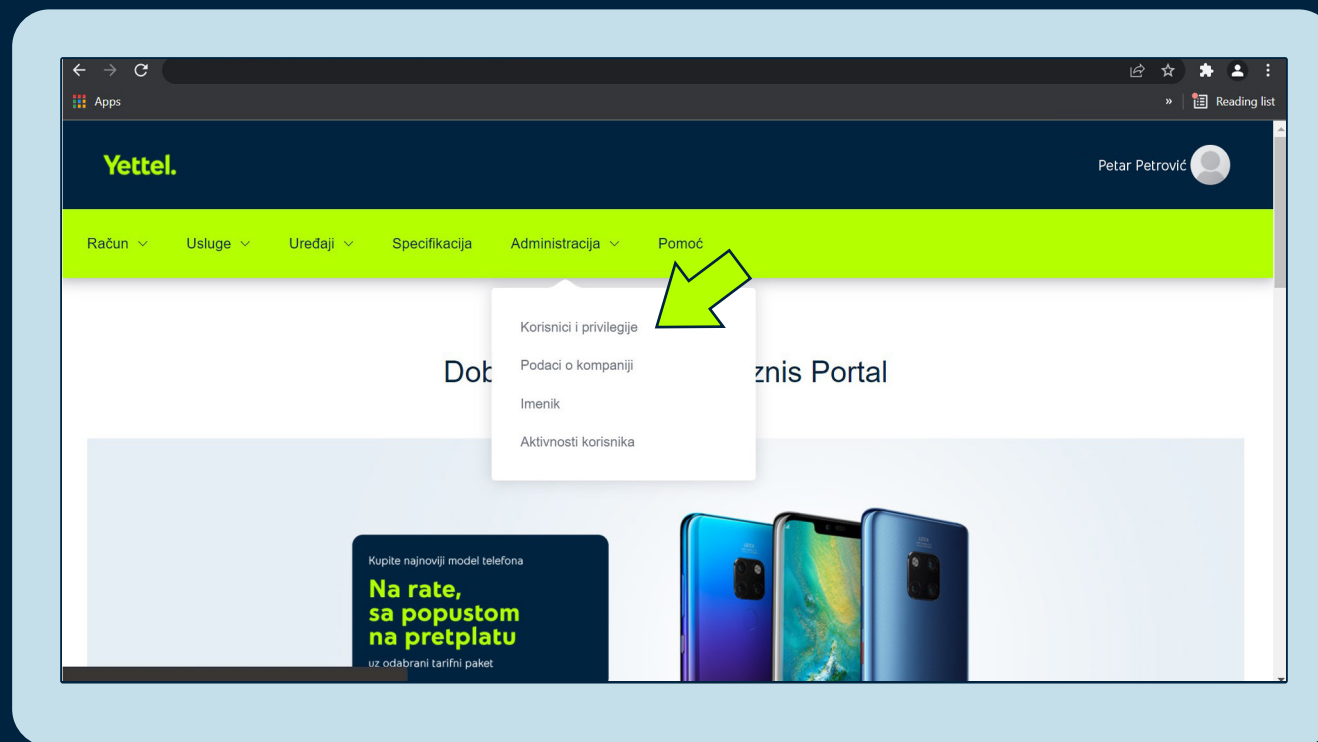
Apps

» Reading list

Yettel.

Petar Petrović

Račun Usluge Uređaji Specifikacija Administracija Pomoć

Korisnici i privilegije

Podaci o kompaniji

Imenik

Aktivnosti korisnika

Dob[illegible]znis Portal

Kupite najnoviji model telefona

Na rate, sa popustom na pretplatu

uz odabrani tarifni paket